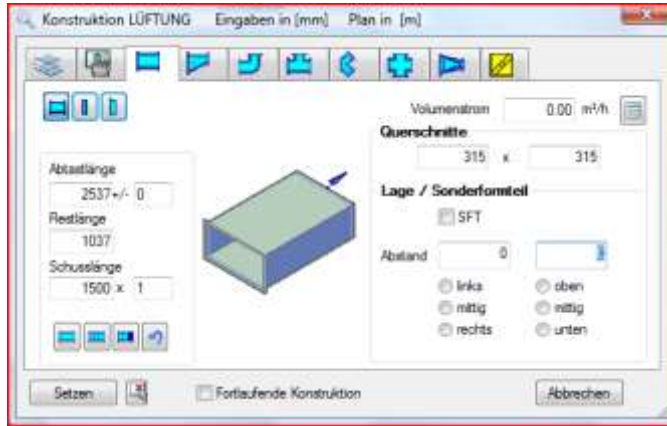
Konstruktion LÜFTUNG Eingaben in [mm] Plan in [m]

Volumenstrom 0.00 m³/h

Querschnitte

315 x 315

Ablastlänge

2537+/- 0

Restlänge

1037

Schusslänge

1500 x 1

Lage / Sonderformteil

SFT

Abstand 0 3

links

mittig

rechts

oben

mittig

unten

Setzen

Fortlaufende Konstruktion

Abbrechen